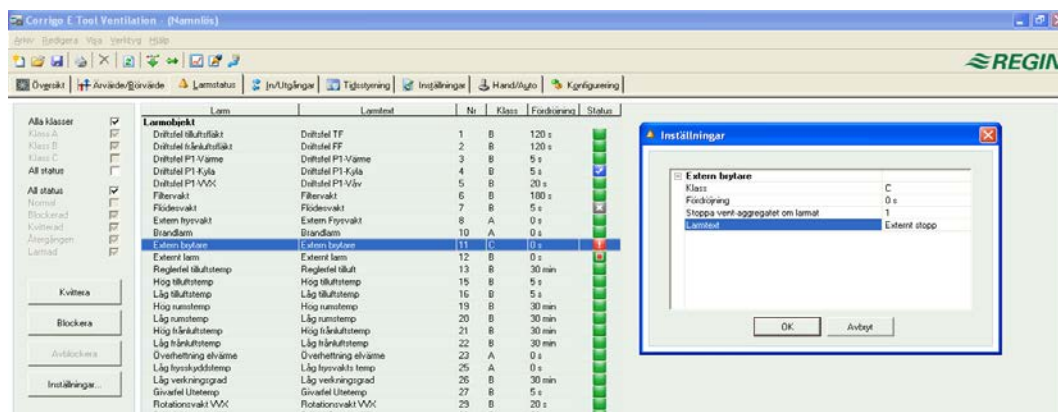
Corrigo E Tool Ventilation - (Namnlös)

Arkiv Redigera Visa Verktyg Hjälp

REGIN

Översikt | Ärvärde/Börvärde | Larmstatus | In/Utgångar | Tidsstyrning | Inställningar | Hand/Auto | Konfigurering

Alla klasser
Klass A
Klass B
Klass C
All status

All status
Normal
Blockerad
Kvitterad
Återgången
Larmad

Kvittera

Blockera

Avblockera

Inställningar...

| Larm | Larmtext | Nr | Klass | Fördröjning | Status |
|---|---|---|---|---|---|
| Larmobjekt | | | | | |
| Driftsfel tilluftsfläkt | Driftsfel TF | 1 | B | 120 s | |
| Driftsfel frånluftsfläkt | Driftsfel FF | 2 | B | 120 s | |
| Driftsfel P1-Värme | Driftsfel P1-Värme | 3 | B | 5 s | |
| Driftsfel P1-Kyla | Driftsfel P1-Kyla | 4 | B | 5 s | |
| Driftsfel P1-VVX | Driftsfel P1-Våv | 5 | B | 20 s | |
| Filtervakt | Filtervakt | 6 | B | 180 s | |
| Flödesvakt | Flödesvakt | 7 | B | 5 s | |
| Extern frysvakt | Extern Frysvakt | 8 | A | 0 s | |
| Brandlarm | Brandlarm | 10 | A | 0 s | |
| Extern brytare | Extern brytare | 11 | C | 0 s | |
| Externt larm | Externt larm | 12 | B | 0 s | |
| Reglerfel tilluftstemp | Reglerfel tilluft | 13 | B | 30 min | |
| Hög tilluftstemp | Hög tilluftstemp | 15 | B | 5 s | |
| Låg tilluftstemp | Låg tilluftstemp | 16 | B | 5 s | |
| Hög rumstemp | Hög rumstemp | 19 | B | 30 min | |
| Låg rumstemp | Låg rumstemp | 20 | B | 30 min | |
| Hög frånluftstemp | Hög frånluftstemp | 21 | B | 30 min | |
| Låg frånluftstemp | Låg frånluftstemp | 22 | B | 30 min | |
| Överhettning elvärme | Överhettning elvärme | 23 | A | 0 s | |
| Låg frysskyddstemp | Låg frysvakts temp | 25 | A | 0 s | |
| Låg verkningsgrad | Låg verkningsgrad | 26 | B | 30 min | |
| Givarfel Utetemp | Givarfel Utetemp | 27 | B | 5 s | |
| Rotationsvakt VVX | Rotationsvakt VVX | 29 | B | 20 s | |

Inställningar

| Extern brytare | |
|---|---|
| Klass | C |
| Fördröjning | 0 s |
| Stoppa vent-aggregatet om larmat | 1 |
| Larmtext | Externt stopp |

OK | Avbryt